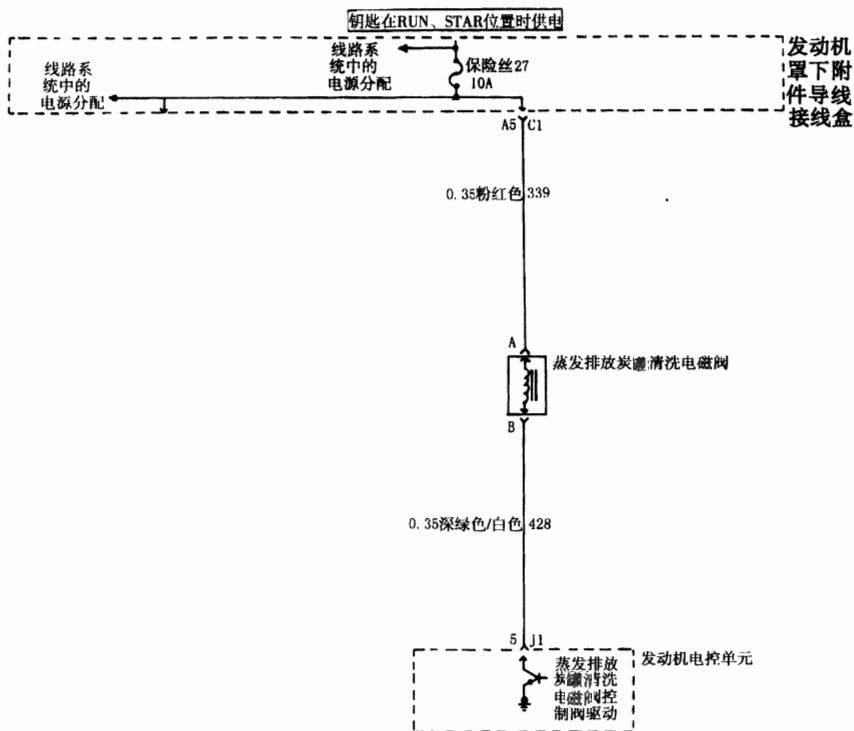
钥匙在RUN、STAR位置时供电

发动机罩下附件导线接线盒

线路系统中的电源分配

线路系统中的电源分配

保险丝27
10A

A5 C1

0.35粉红色 339

A

蒸发排放炭罐清洗电磁阀

B

0.35深绿色/白色 428

5 J1

蒸发排放炭罐清洗电磁阀控制阀驱动

发动机电控单元